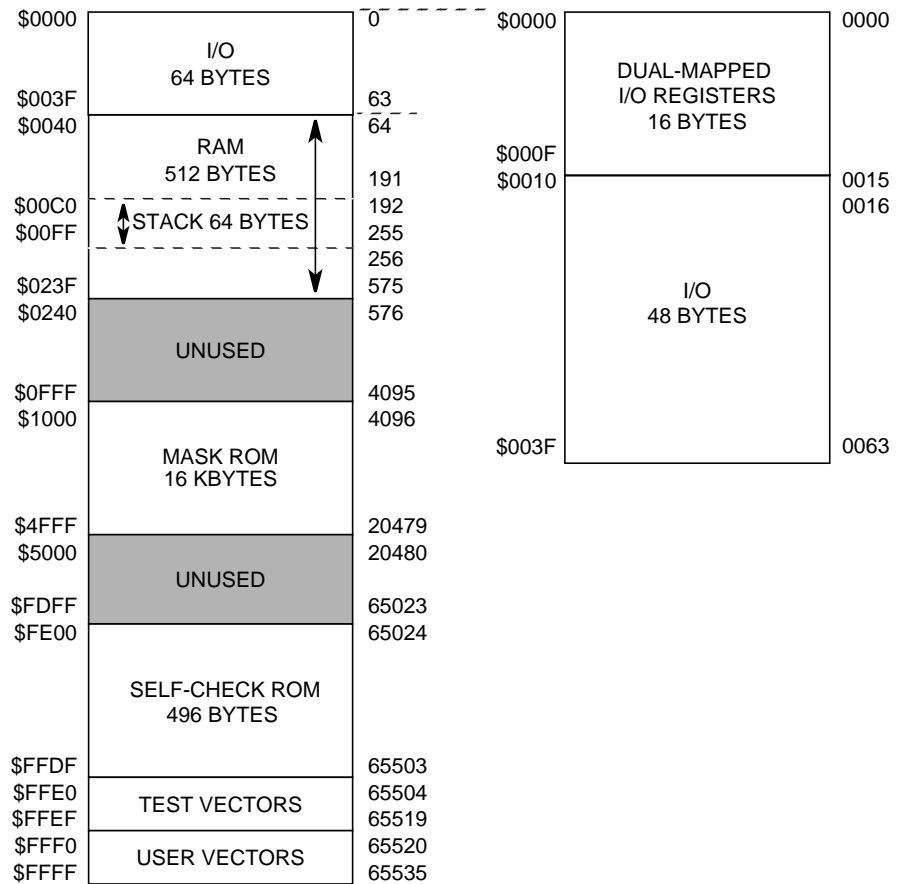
$0000
I/O
64 BYTES
0

$003F
63
$0040
64
RAM
512 BYTES
191
$00C0
192
STACK 64 BYTES
$00FF
255
256
$023F
575
$0240
576
UNUSED
$0FFF
4095
$1000
4096
MASK ROM
16 KBYTES
$4FFF
20479
$5000
20480
UNUSED
$FDFF
65023
$FE00
65024
SELF-CHECK ROM
496 BYTES
$FFDF
65503
$FFE0
65504
TEST VECTORS
$FFEF
65519
$FFF0
65520
USER VECTORS
$FFFF
65535

$0000
0000
DUAL-MAPPED
I/O REGISTERS
16 BYTES
$000F
$0010
0015
0016
I/O
48 BYTES
$003F
0063